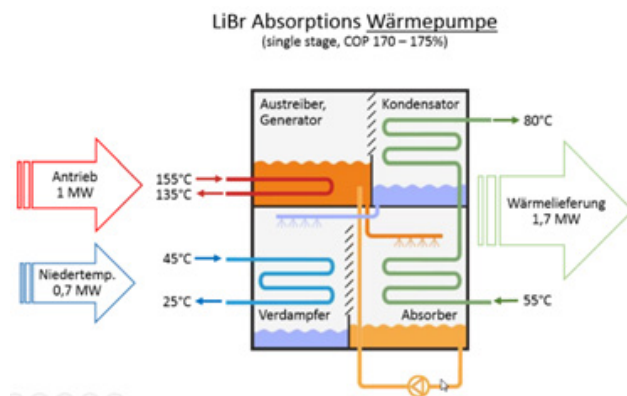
LiBr Absorptions Wärmepumpe
(single stage, COP 170 – 175%)

Antrieb
1 MW

155°C
135°C

Niedertemp.
0,7 MW

45°C

25°C

Austreiber,
Generator

Kondensator

Verdampfer

Absorber

80°C

Wärmelieferung
1,7 MW

55°C